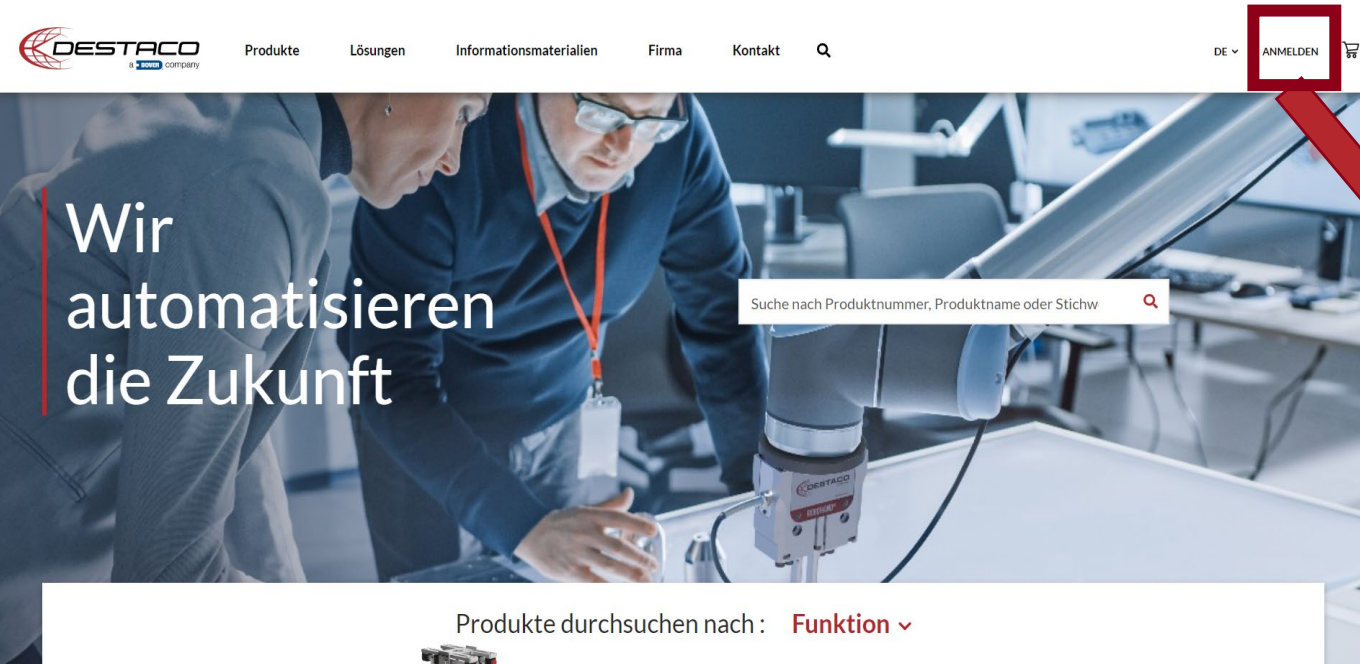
DESTACO
a DOVER company

Produkte Lösungen Informationsmaterialien Firma Kontakt

DE ANMELDEN

Wir automatisieren die Zukunft

Suche nach Produktnummer, Produktname oder Stichw

DESTACO

Produkte durchsuchen nach : Funktion